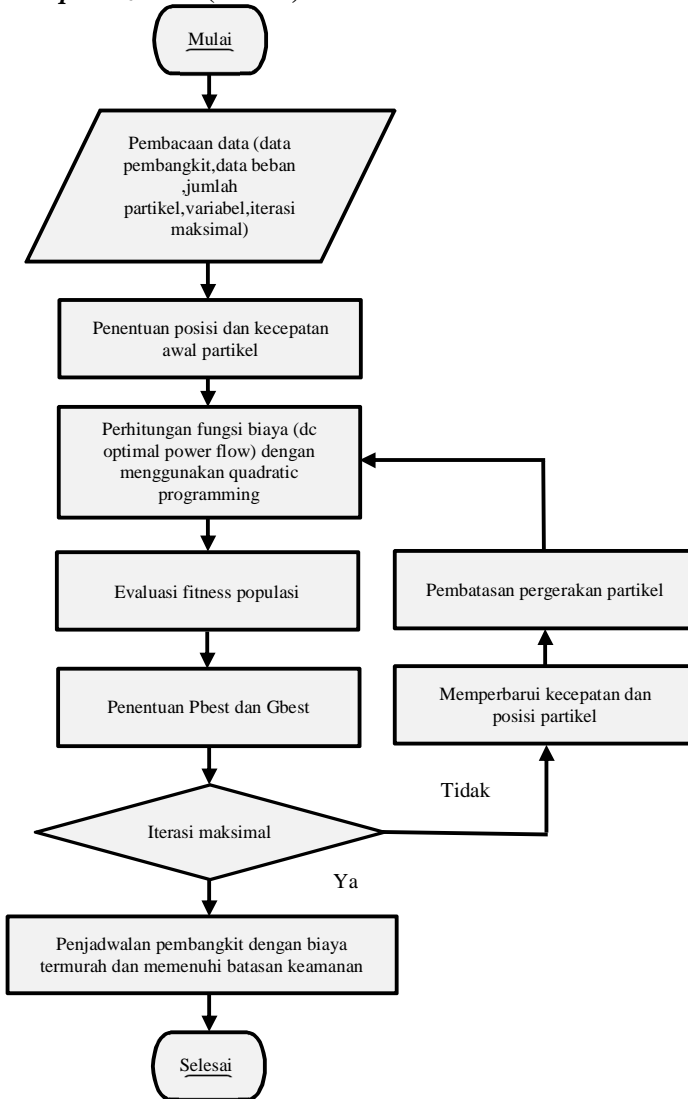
Mulai

Pembacaan data (data pembangkit,data beban ,jumlah partikel,variabel,iterasi maksimal)

Penentuan posisi dan kecepatan awal partikel

Perhitungan fungsi biaya (dc optimal power flow) dengan menggunakan quadratic programming

Evaluasi fitness populasi

Penentuan Pbest dan Gbest

Iterasi maksimal

Tidak

Memperbarui kecepatan dan posisi partikel

Pembatasan pergerakan partikel

Ya

Penjadwalan pembangkit dengan biaya termurah dan memenuhi batasan keamanan

Selesai